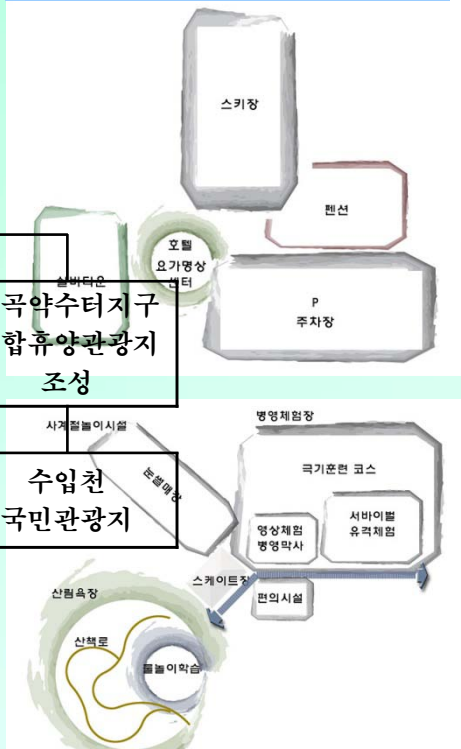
스키장

펜션

호텔
요가명상
센터

실버타운

P
주차장

곡약수터지구
합휴양관광지
조성

병영체험장

사계절놀이시설

극기훈련 코스

분설매장

수입천
국민관광지

영상체험
병영막사

서바이벌
유격체험

스케이트장

편의시설

산림욕장

산책로

물놀이학습